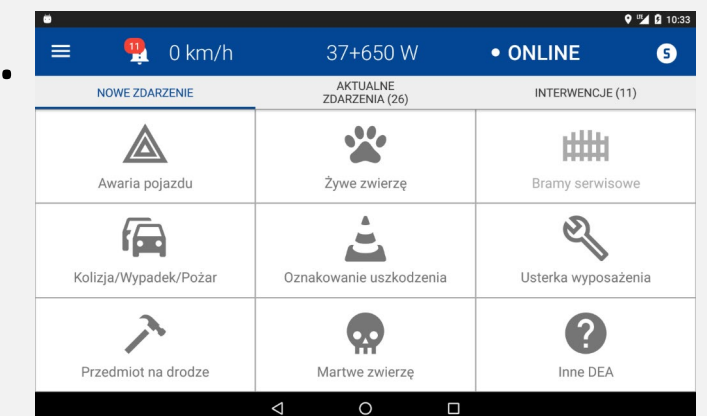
10:33

11 0 km/h 37+650 W • ONLINE S

NOWE ZDARZENIE | AKTUALNE ZDARZENIA (26) | INTERWENCJE (11)

| | | |
|---|---|---|
| Awaria pojazdu | Żywe zwierzę | Bramy serwisowe |
| Kolizja/Wypadek/Pożar | Oznakowanie uszkodzenia | Usterka wyposażenia |
| Przedmiot na drodze | Martwe zwierzę | Inne DEA |